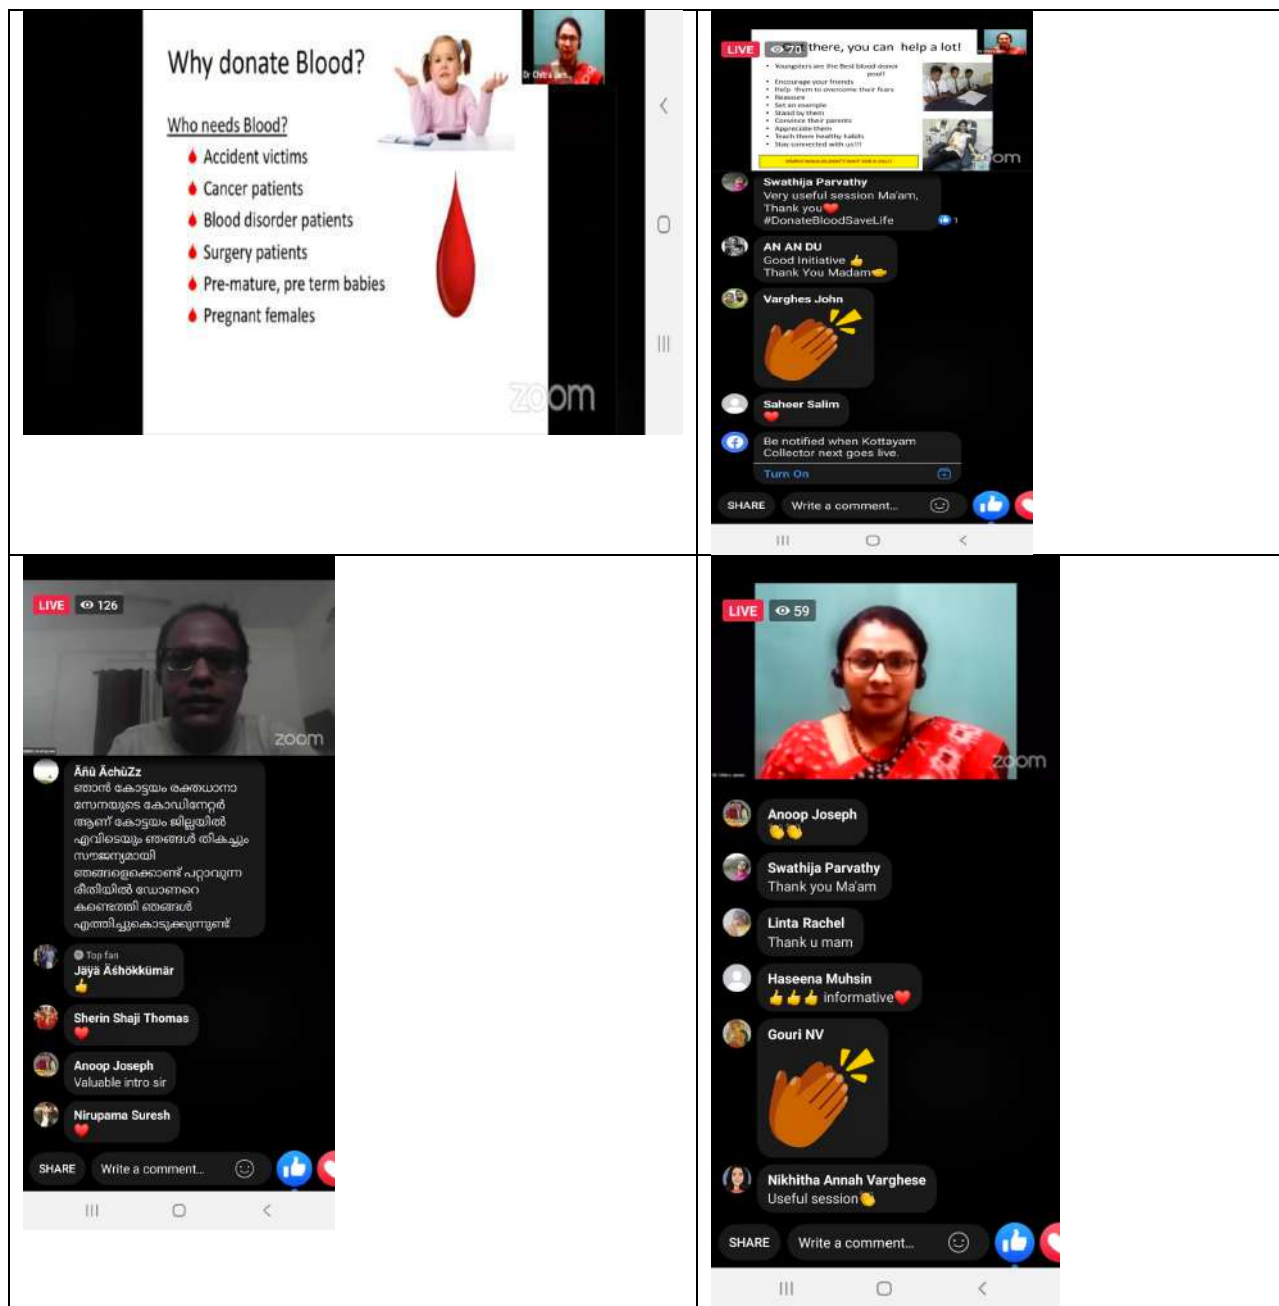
| | |
|---|---|
| Why donate Blood?<br>Dr Chitra Jam<br>Who needs Blood?<br>Accident victims<br>Cancer patients<br>Blood disorder patients<br>Surgery patients<br>Pre-mature, pre term babies<br>Pregnant females<br>zoom | LIVE 70 there, you can help a lot!<br>Youngsters are the Best blood donor pool!<br>Encourage your friends<br>Help them to overcome their fears<br>Reassure<br>Set an example<br>Stand by them<br>Convince their parents<br>Appreciate them<br>Teach them healthy habits<br>Stay connected with us!!!<br>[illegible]<br>zoom<br>Swathija Parvathy<br>Very useful session Ma'am, Thank you❤️ #DonateBloodSaveLife<br>AN AN DU<br>Good Initiative 👍<br>Thank You Madam<br>Varghes John<br>Saheer Salim<br>❤️<br>Be notified when Kottayam Collector next goes live.<br>Turn On<br>SHARE Write a comment... |
| LIVE 126<br>zoom<br>Ãñü ÃchüZz<br>ഞാൻ കോട്ടയം രക്തധാനാ സേനയുടെ കോഡിനേറ്റർ ആണ് കോട്ടയം ജില്ലയിൽ എവിടെയും ഞങ്ങൾ തികച്ചും സൗജന്യമായി ഞങ്ങളെക്കൊണ്ട് പറ്റാവുന്ന രീതിയിൽ ഡോണറെ കണ്ടെത്തി ഞങ്ങൾ എത്തിച്ചുകൊടുക്കുന്നുണ്ട്<br>Top fan<br>Jäyä Äshökkümär<br>👍<br>Sherin Shaji Thomas<br>❤️<br>Anoop Joseph<br>Valuable intro sir<br>Nirupama Suresh<br>❤️<br>SHARE Write a comment... | LIVE 59<br>zoom<br>Anoop Joseph<br>👏👏<br>Swathija Parvathy<br>Thank you Ma'am<br>Linta Rachel<br>Thank u mam<br>Haseena Muhsin<br>👍👍👍 informative❤️<br>Gouri NV<br>Nikhitha Annah Varghese<br>Useful session👏<br>SHARE Write a comment... |